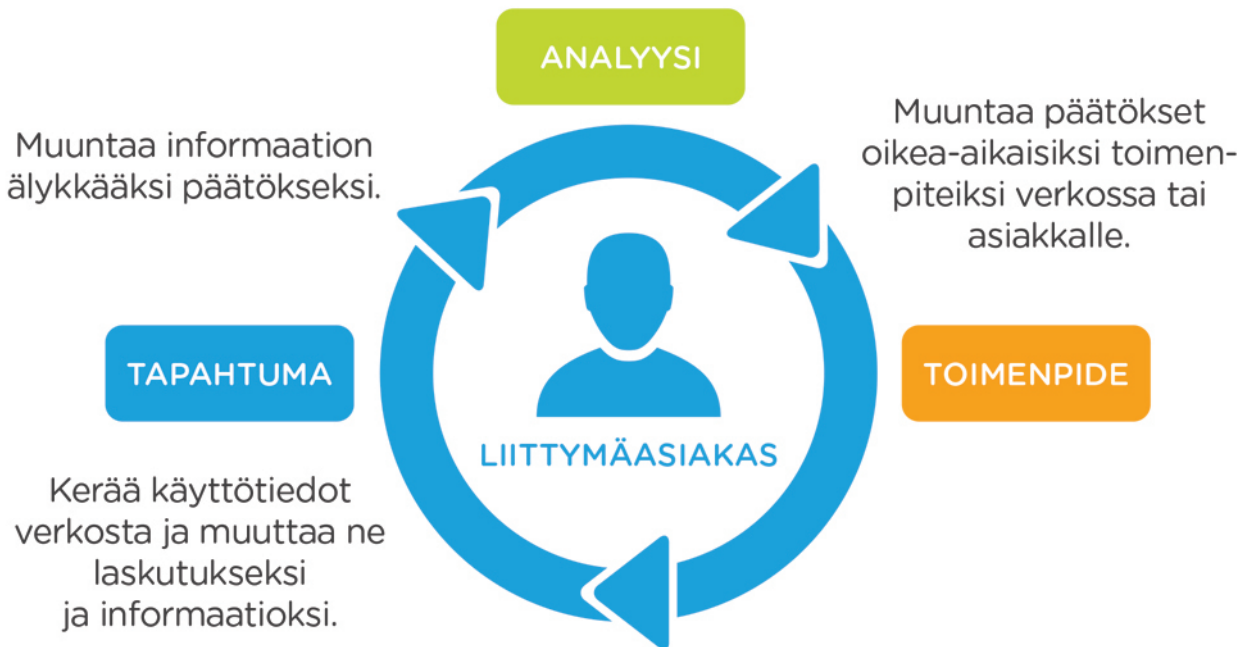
ANALYYSI

Muuntaa informaation älykkääksi päätökseksi.

Muuntaa päätökset oikea-aikaisiksi toimenpiteiksi verkossa tai asiakkalle.

TAPAHTUMA

TOIMENPIDE

LIITTYMÄASIAKAS

Kerää käyttötiedot verkosta ja muuttaa ne laskutukseksi ja informaatioksi.